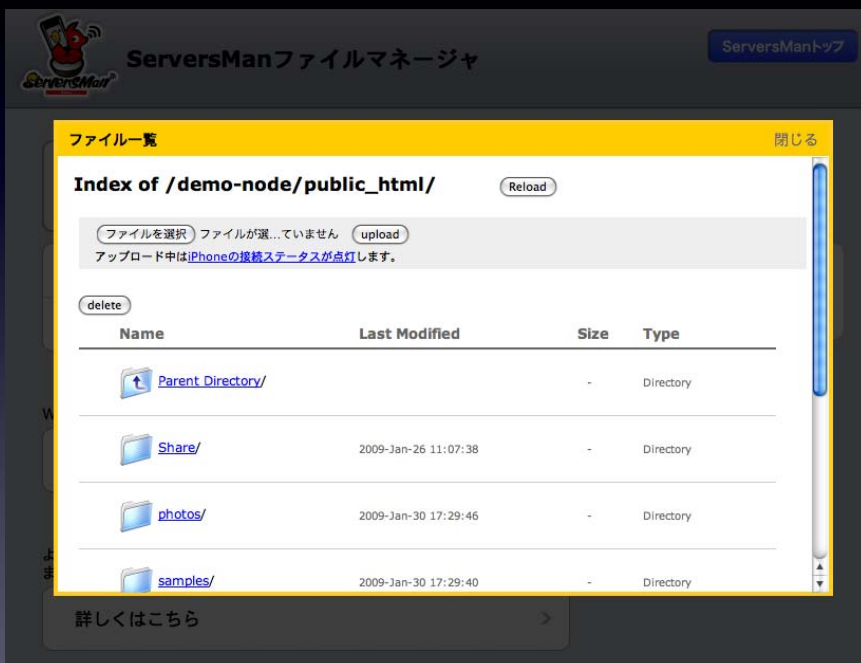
ServersMan

ServersManファイルマネージャ

ServersManトップ

ファイル一覧

閉じる

Index of /demo-node/public_html/

Reload

ファイルを選択 ファイルが選...ていません upload

アップロード中はiPhoneの接続ステータスが点灯します。

delete

| Name | Last Modified | Size | Type |
|---|---|---|---|
| Parent Directory/ | | - | Directory |
| Share/ | 2009-Jan-26 11:07:38 | - | Directory |
| photos/ | 2009-Jan-30 17:29:46 | - | Directory |
| samples/ | 2009-Jan-30 17:29:40 | - | Directory |

W

よ
ま

詳しくはこちら